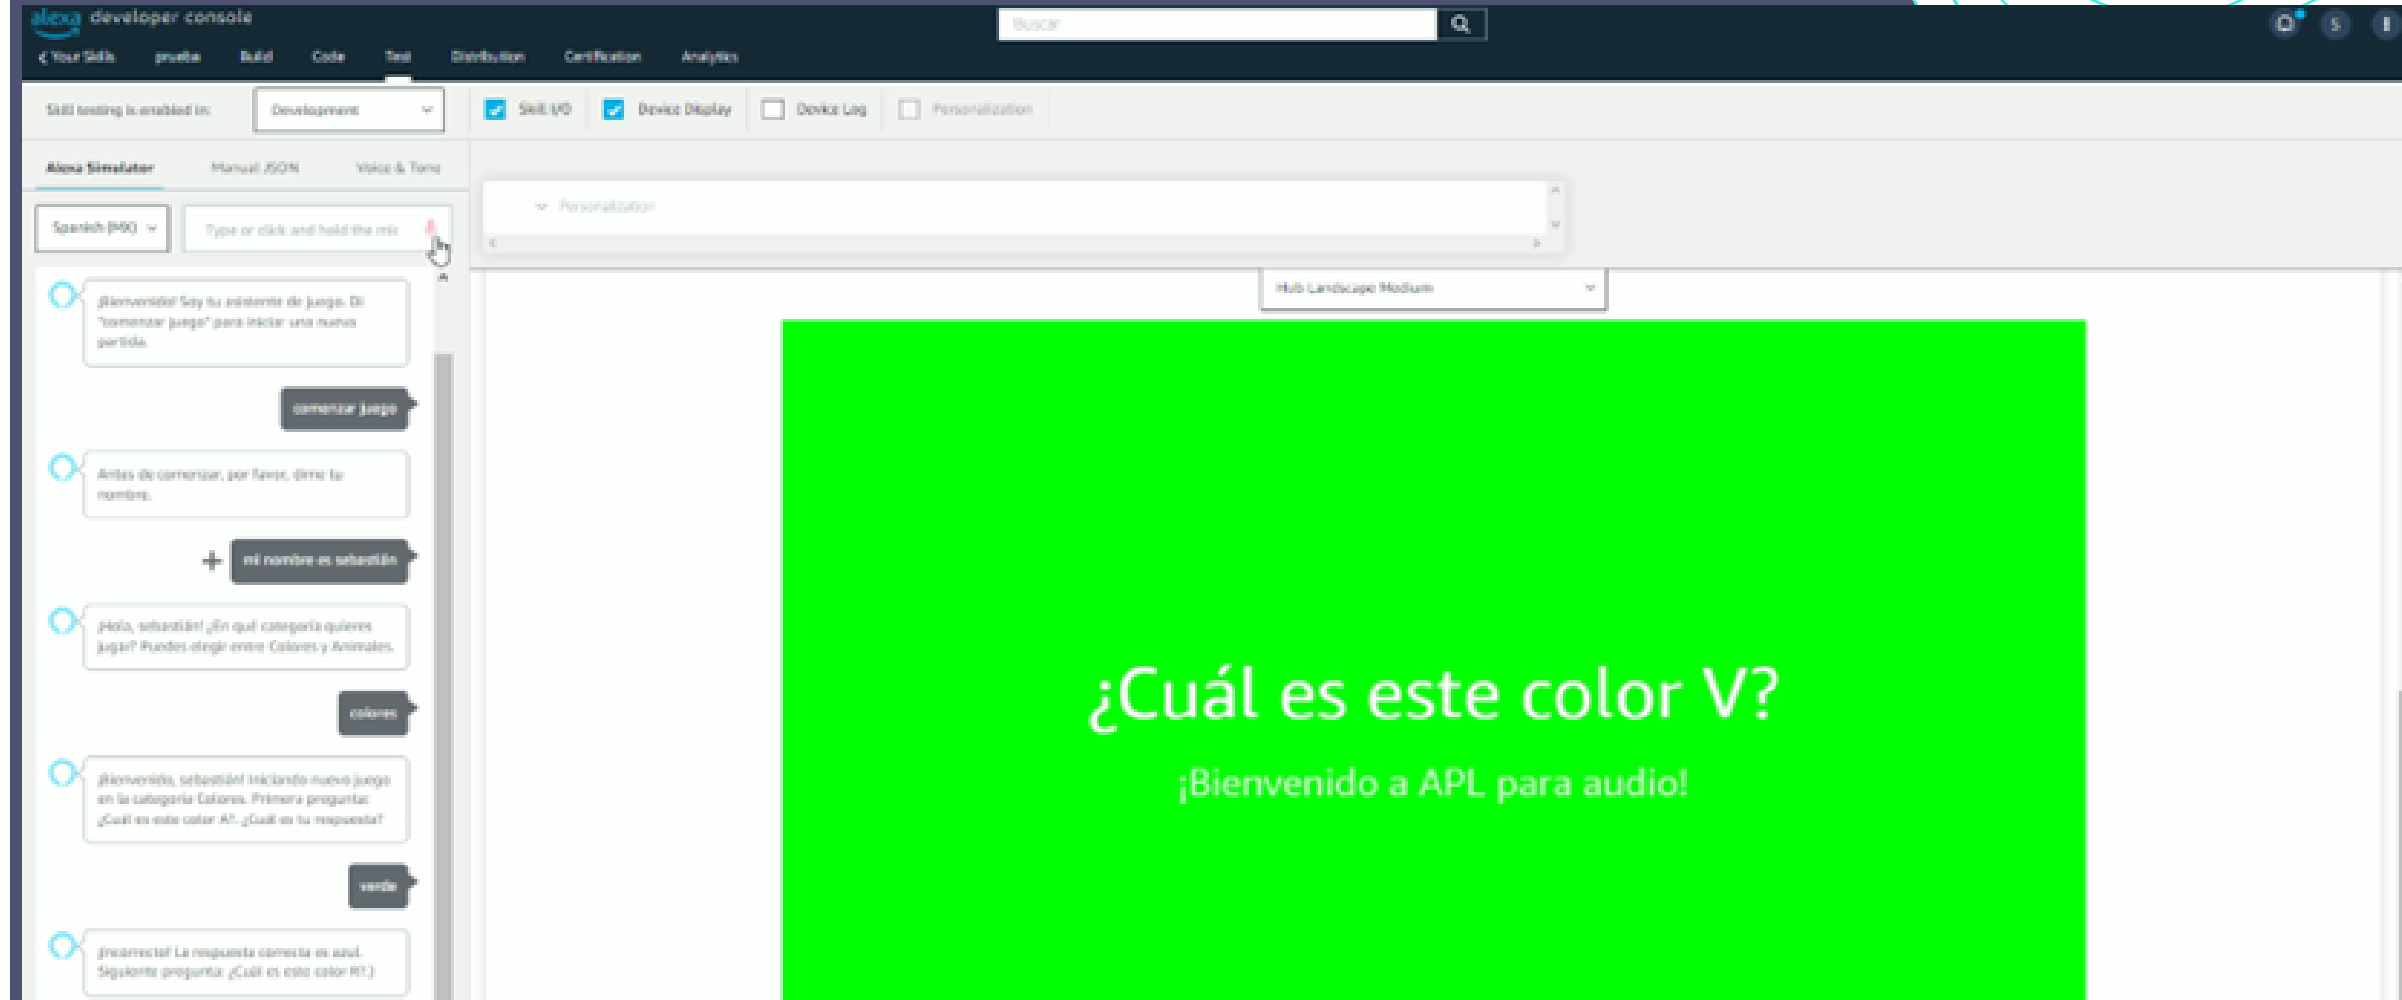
alexa developer console

Buscar

‹ Your Skills prueba Build Code Test Distribution Certification Analytics

Skill testing is enabled in: Development

Skill I/O Device Display Device Log Personalization

Alexa Simulator Manual JSON Voice & Tone

Spanish (MX)

Type or click and hold the mic

Personalization

Hub Landscape Medium

¡Bienvenido! Soy tu asistente de juego. Di "comenzar juego" para iniciar una nueva partida.

comenzar juego

Antes de comenzar, por favor, dime tu nombre.

mi nombre es sebastián

¡Hola, sebastián! ¿En qué categoría quieres jugar? Puedes elegir entre Colores y Animales.

colores

¡Bienvenido, sebastián! Iniciando nuevo juego en la categoría Colores. Primera pregunta: ¿Cuál es este color A?. ¿Cuál es tu respuesta?

verde

¡Incorrecto! La respuesta correcta es azul. Siguiente pregunta: ¿Cuál es este color R?.)

¿Cuál es este color V?

¡Bienvenido a APL para audio!